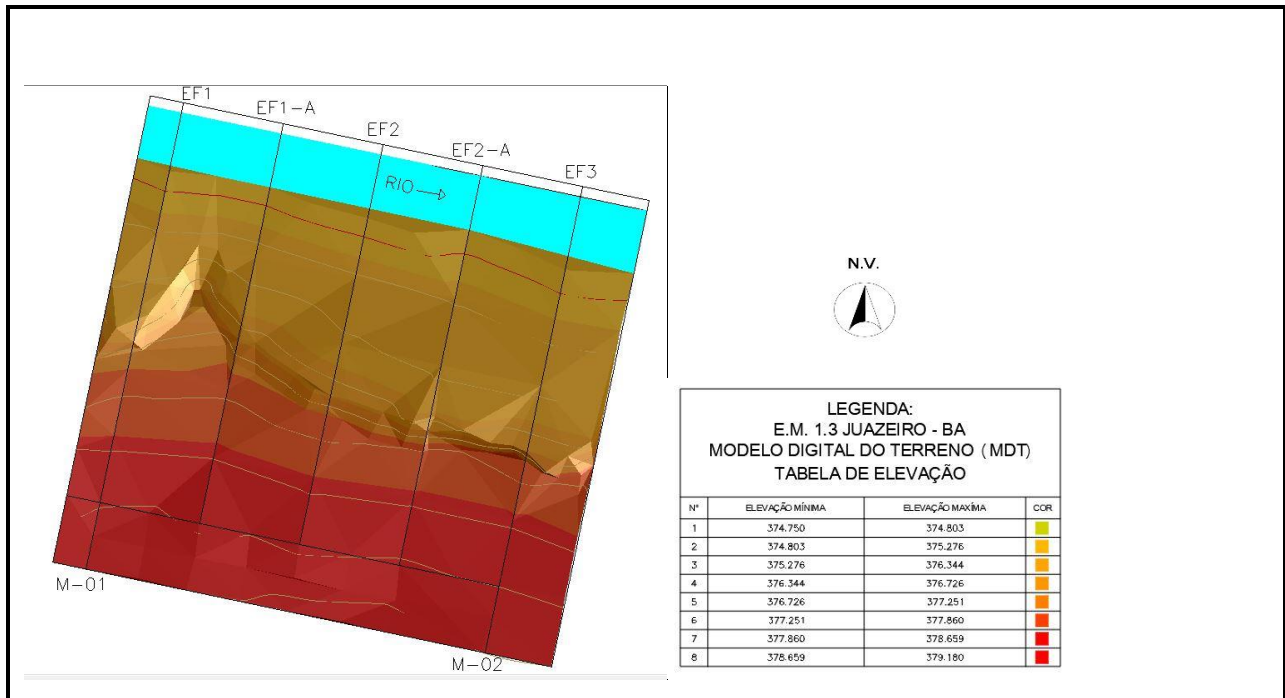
EF1
EF1-A
EF2
EF2-A
EF3
RIO
M-01
M-02

N.V.

LEGENDA:
E.M. 1.3 JUAZEIRO - BA
MODELO DIGITAL DO TERRENO (MDT)
TABELA DE ELEVAÇÃO

| N° | ELEVAÇÃO MÍNIMA | ELEVAÇÃO MAXÍMA | COR |
|---|---|---|---|
| 1 | 374.750 | 374.803 | |
| 2 | 374.803 | 375.276 | |
| 3 | 375.276 | 376.344 | |
| 4 | 376.344 | 376.726 | |
| 5 | 376.726 | 377.251 | |
| 6 | 377.251 | 377.860 | |
| 7 | 377.860 | 378.659 | |
| 8 | 378.659 | 379.180 | |